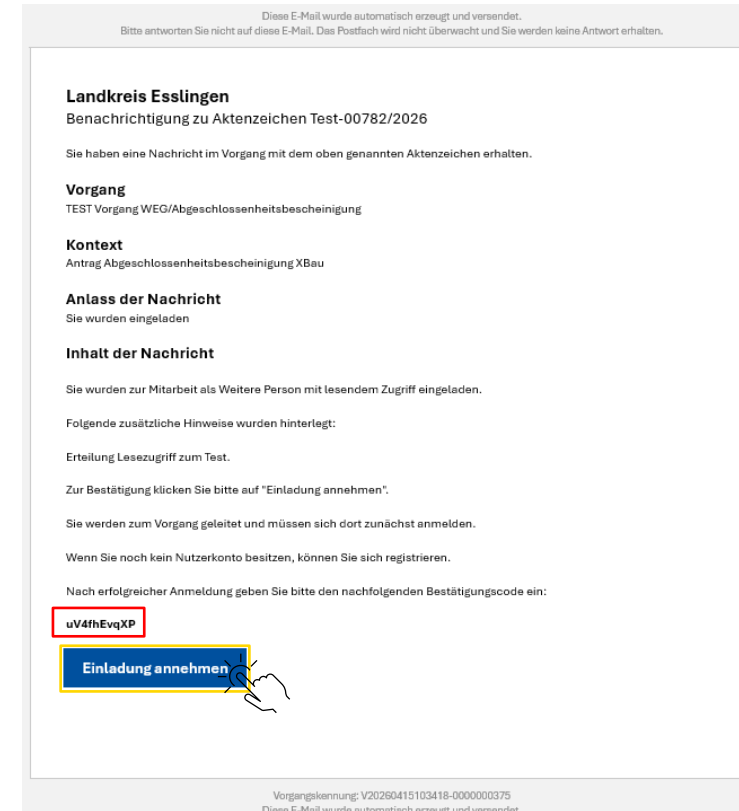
Diese E-Mail wurde automatisch erzeugt und versendet.
Bitte antworten Sie nicht auf diese E-Mail. Das Postfach wird nicht überwacht und Sie werden keine Antwort erhalten.

Landkreis Esslingen
Benachrichtigung zu Aktenzeichen Test-00782/2026

Sie haben eine Nachricht im Vorgang mit dem oben genannten Aktenzeichen erhalten.

Vorgang
TEST Vorgang WEG/Abgeschlossenheitsbescheinigung

Kontext
Antrag Abgeschlossenheitsbescheinigung XBau

Anlass der Nachricht
Sie wurden eingeladen

Inhalt der Nachricht

Sie wurden zur Mitarbeit als Weitere Person mit lesendem Zugriff eingeladen.

Folgende zusätzliche Hinweise wurden hinterlegt:

Erteilung Lesezugriff zum Test.

Zur Bestätigung klicken Sie bitte auf "Einladung annehmen".

Sie werden zum Vorgang geleitet und müssen sich dort zunächst anmelden.

Wenn Sie noch kein Nutzerkonto besitzen, können Sie sich registrieren.

Nach erfolgreicher Anmeldung geben Sie bitte den nachfolgenden Bestätigungscode ein:

uV4fhEvqXP

Einladung annehmen

Vorgangskennung: V20260415103418-0000000375
Diese E-Mail wurde automatisch erzeugt und versendet.